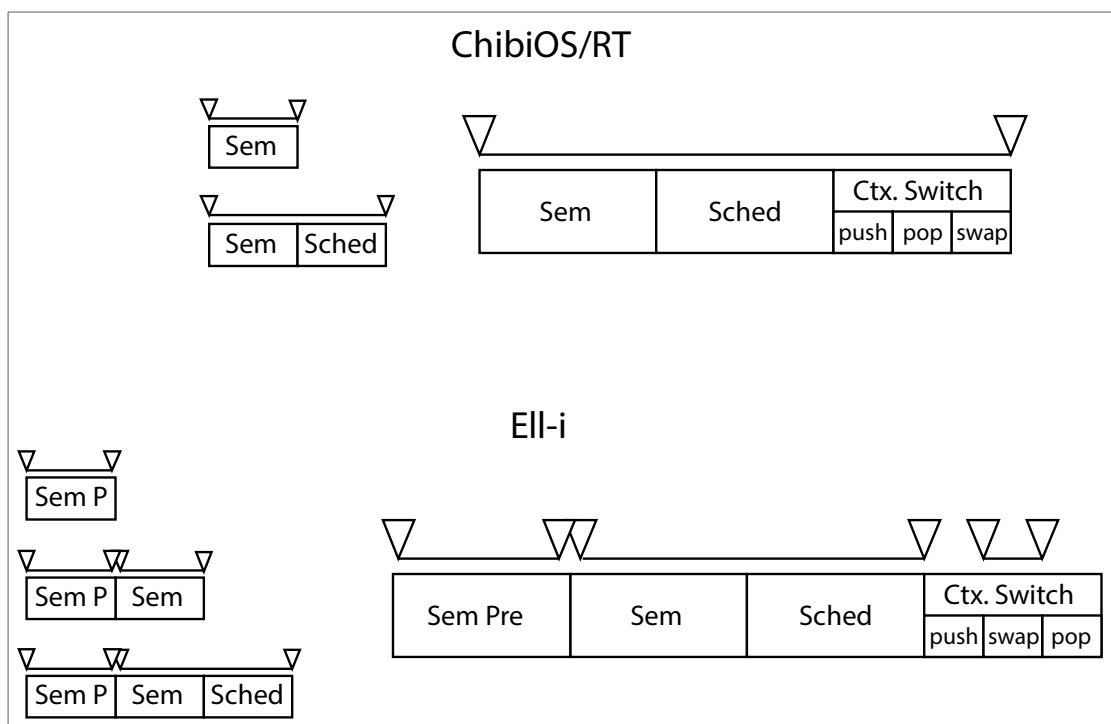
ChibiOS/RT

Sem

Sem | Sched

| Sem | Sched | Ctx. Switch | | |
|---|---|---|---|---|
| | | push | pop | swap |

Ell-i

Sem P

Sem P | Sem

Sem P | Sem | Sched

| Sem Pre | Sem | Sched | Ctx. Switch | | |
|---|---|---|---|---|---|
| | | | push | swap | pop |